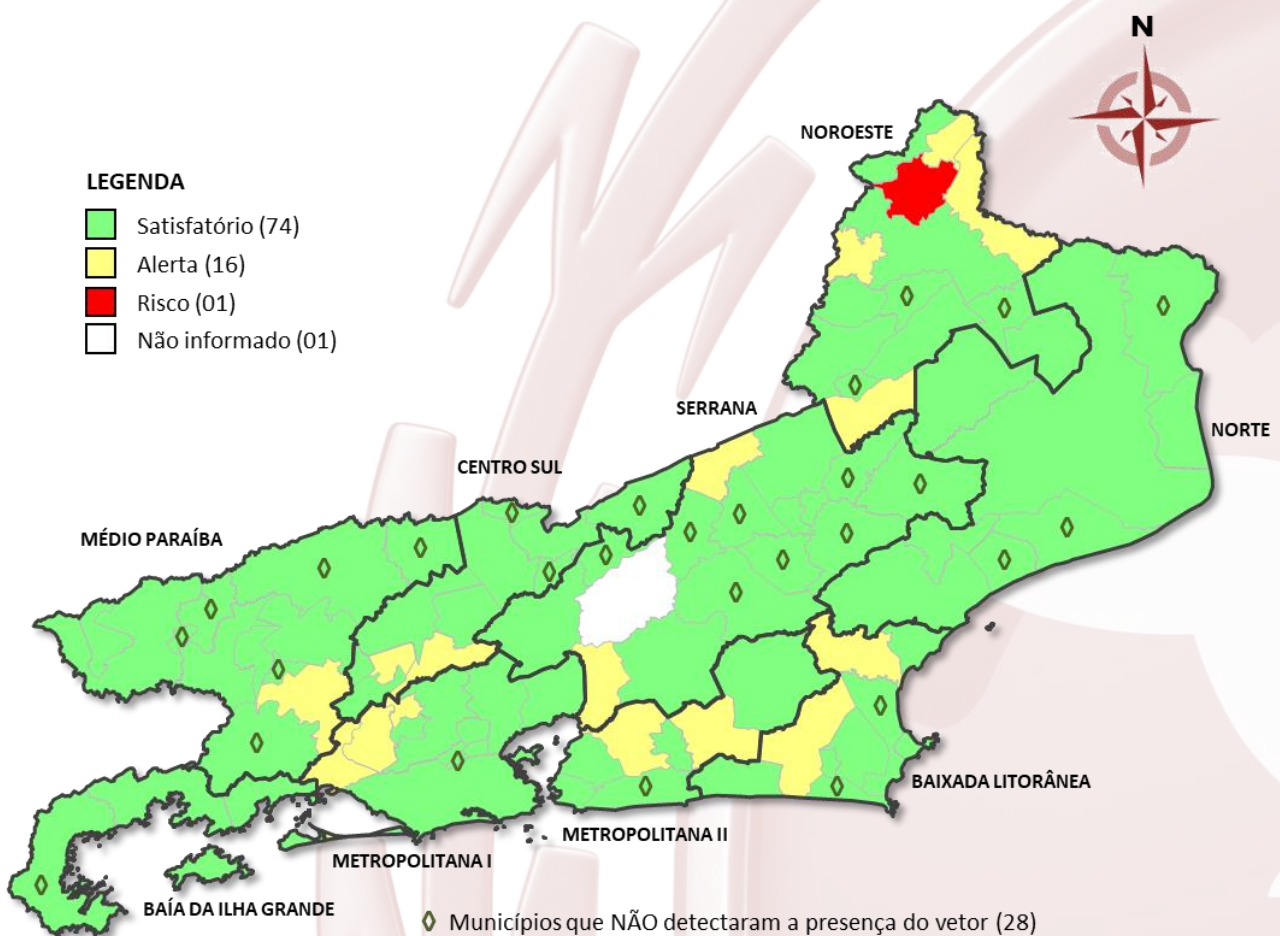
N

LEGENDA
Satisfatório (74)
Alerta (16)
Risco (01)
Não informado (01)

NOROESTE
NORTE
SERRANA
CENTRO SUL
MÉDIO PARAÍBA
BAIXADA LITORÂNEA
METROPOLITANA II
METROPOLITANA I
BAÍA DA ILHA GRANDE

Municípios que NÃO detectaram a presença do vetor (28)